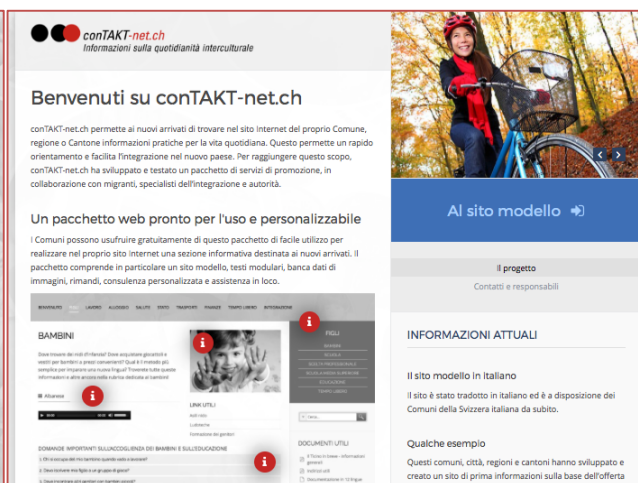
conTAKT-net.ch
Informazioni sulla quotidianità interculturale

Benvenuti su conTAKT-net.ch

conTAKT-net.ch permette ai nuovi arrivati di trovare nel sito Internet del proprio Comune, regione o Cantone informazioni pratiche per la vita quotidiana. Questo permette un rapido orientamento e facilita l'integrazione nel nuovo paese. Per raggiungere questo scopo, conTAKT-net.ch ha sviluppato e testato un pacchetto di servizi di promozione, in collaborazione con migranti, specialisti dell'integrazione e autorità.

Un pacchetto web pronto per l'uso e personalizzabile

I Comuni possono usufruire gratuitamente di questo pacchetto di facile utilizzo per realizzare nel proprio sito Internet una sezione informativa destinata ai nuovi arrivati. Il pacchetto comprende in particolare un sito modello, testi modulari, banca dati di immagini, rimandi, consulenza personalizzata e assistenza in loco.

BENVENUTO FIGLI LAVORO ALLOGGIO SALUTE SOLDI TRASPORTI FINANZE TEMPO LIBERO INTEGRAZIONE

BAMBINI

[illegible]

FIGLI

LINK UTILI

DOMANDE IMPORTANTI SULL'ACCOGLIENZA DEI BAMBINI E SULL'EDUCAZIONE

DOCUMENTI UTILI

Al sito modello

Il progetto

Contatti e responsabili

INFORMAZIONI ATTUALI

Il sito modello in italiano

Il sito è stato tradotto in italiano ed è a disposizione dei Comuni della Svizzera italiana da subito.

Qualche esempio

Questi comuni, città, regioni e cantoni hanno sviluppato e creato un sito di prime informazioni sulla base dell'offerta